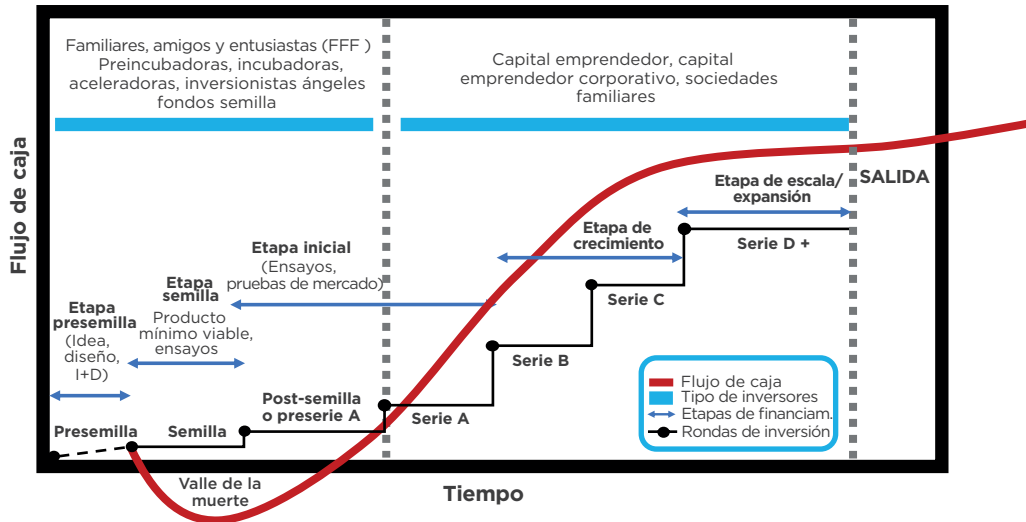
Flujo de caja

Familiares, amigos y entusiastas (FFF ) Preincubadoras, incubadoras, aceleradoras, inversionistas ángeles fondos semilla

Capital emprendedor, capital emprendedor corporativo, sociedades familiares

SALIDA

Etapa de escala/ expansión

Etapa de crecimiento

Serie D +

Etapa inicial (Ensayos, pruebas de mercado)

Serie C

Etapa semilla Producto mínimo viable, ensayos

Etapa presemilla (Idea, diseño, I+D)

Serie B

Post-semilla o preserie A

Serie A

Presemilla

Semilla

Flujo de caja
Tipo de inversores
Etapas de financiam.
Rondas de inversión

Valle de la muerte

Tiempo